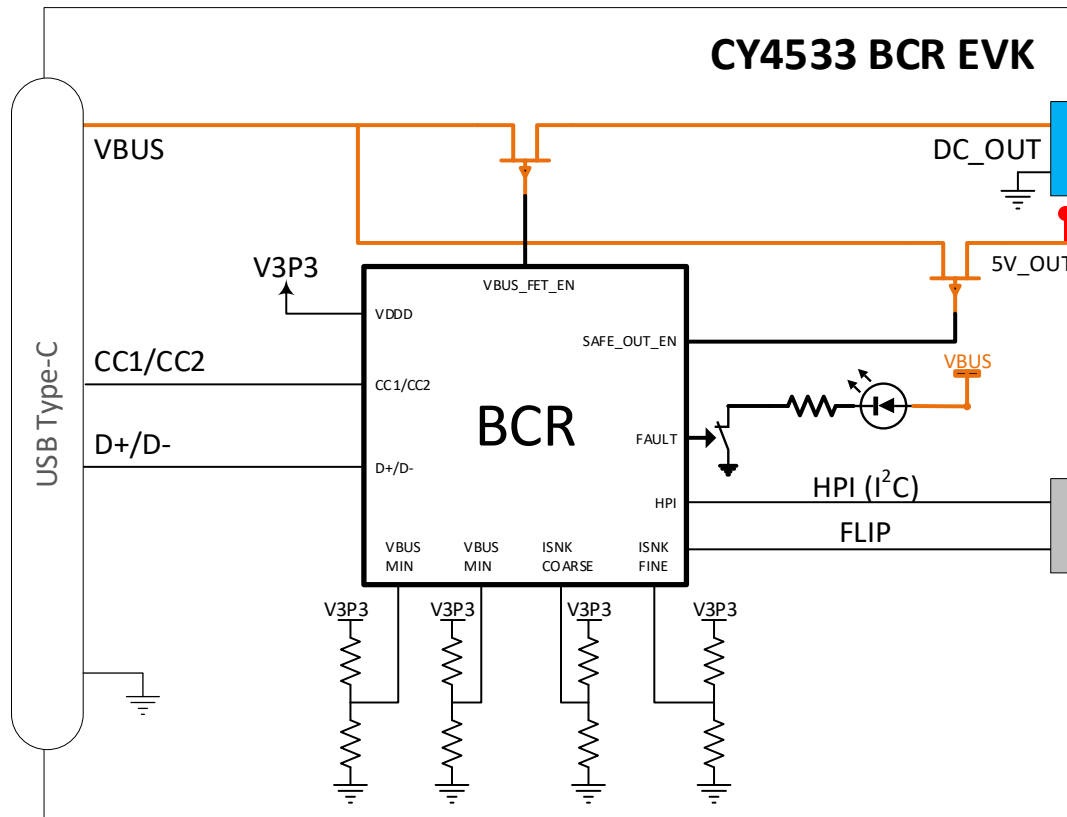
CY4533 BCR EVK

USB Type-C

VBUS

DC_OUT

5V_OUT

V3P3

VBUS_FET_EN

VDDD

SAFE_OUT_EN

CC1/CC2

CC1/CC2

VBUS

BCR

FAULT

D+/D-

D+/D-

HPI

HPI ($I^2C$)

FLIP

VBUS MIN

VBUS MIN

ISNK COARSE

ISNK FINE

V3P3

V3P3

V3P3

V3P3